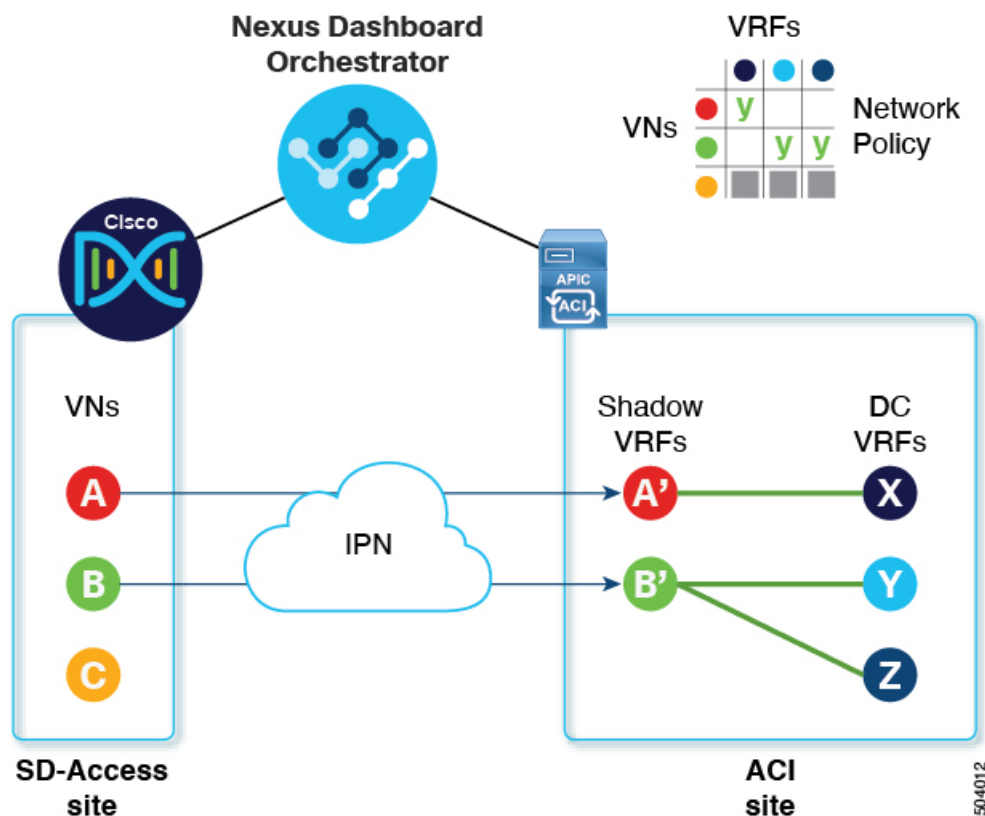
Nexus Dashboard Orchestrator

VRFs

|  | ● | ● | ● |
|---|---|---|---|
| ● | y |  |  |
| ● |  | y | y |
| ● |  |  |  |

VNs

Network Policy

Cisco

APIC

ACI

VNs

A

B

C

IPN

Shadow VRFs

A'

B'

DC VRFs

X

Y

Z

SD-Access site

ACI site

504012